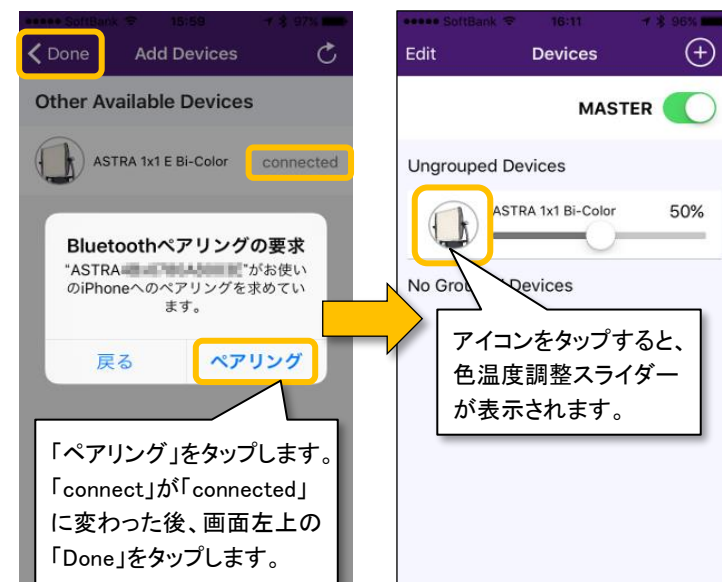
●●●●● SoftBank 15:59 97%

< Done Add Devices

Other Available Devices

ASTRA 1x1 E Bi-Color connected

Bluetoothペアリングの要求

"ASTRA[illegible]"がお使いのiPhoneへのペアリングを求めています。

戻る ペアリング

「ペアリング」をタップします。「connect」が「connected」に変わった後、画面左上の「Done」をタップします。

●●●●● SoftBank 16:11 96%

Edit Devices

MASTER

Ungrouped Devices

ASTRA 1x1 Bi-Color 50%

No Gro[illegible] Devices

アイコンをタップすると、色温度調整スライダーが表示されます。